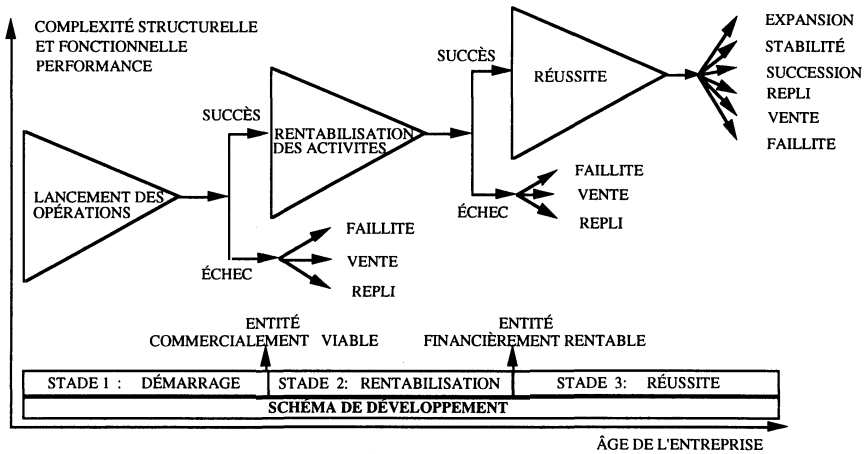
COMPLEXITÉ STRUCTURELLE ET FONCTIONNELLE PERFORMANCE

LANCEMENT DES OPÉRATIONS

SUCCÈS

ÉCHEC

FAILLITE

VENTE

REPLI

RENTABILISATION DES ACTIVITES

SUCCÈS

ÉCHEC

FAILLITE

VENTE

REPLI

RÉUSSITE

EXPANSION

STABILITÉ

SUCCESSION

REPLI

VENTE

FAILLITE

ENTITÉ COMMERCIALEMENT VIABLE

ENTITÉ FINANCIÈREMENT RENTABLE

| STADE 1 : DÉMARRAGE | STADE 2: RENTABILISATION | STADE 3: RÉUSSITE |
|---|---|---|

SCHÉMA DE DÉVELOPPEMENT

ÂGE DE L'ENTREPRISE